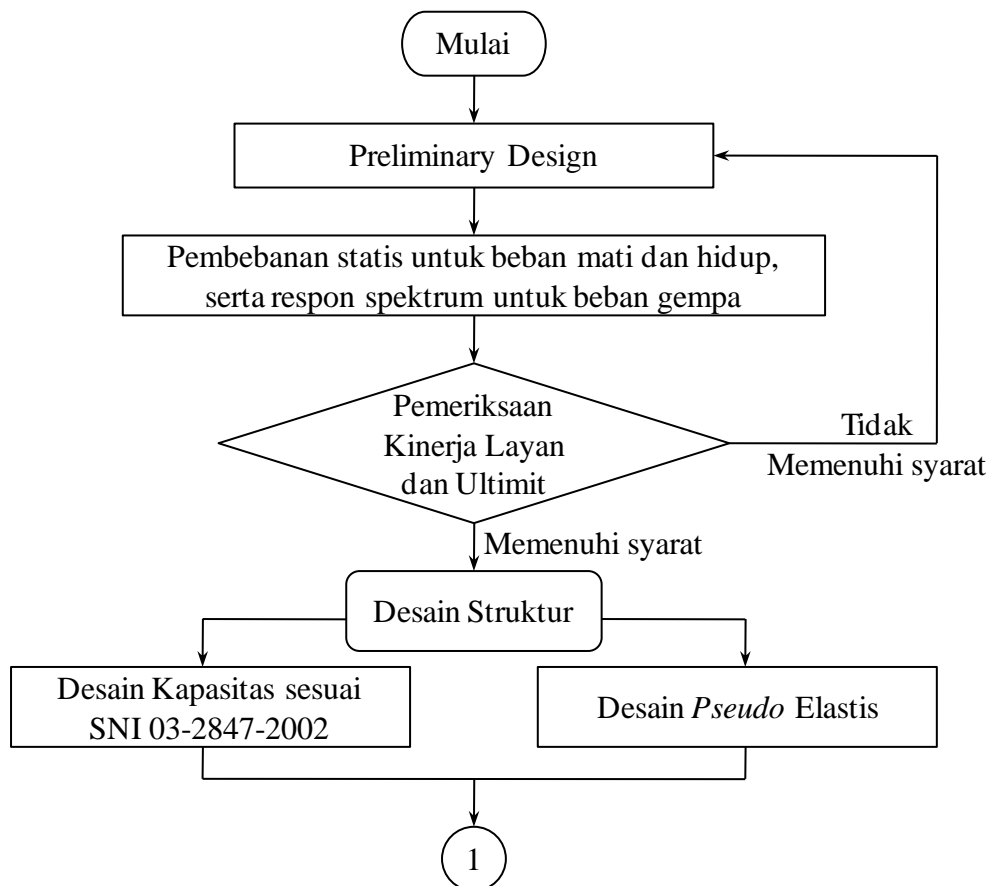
Mulai

Preliminary Design

Pembebanan statis untuk beban mati dan hidup, serta respon spektrum untuk beban gempa

Pemeriksaan Kinerja Layan dan Ultimit

Tidak Memenuhi syarat

Memenuhi syarat

Desain Struktur

Desain Kapasitas sesuai SNI 03-2847-2002

Desain *Pseudo* Elastis

1